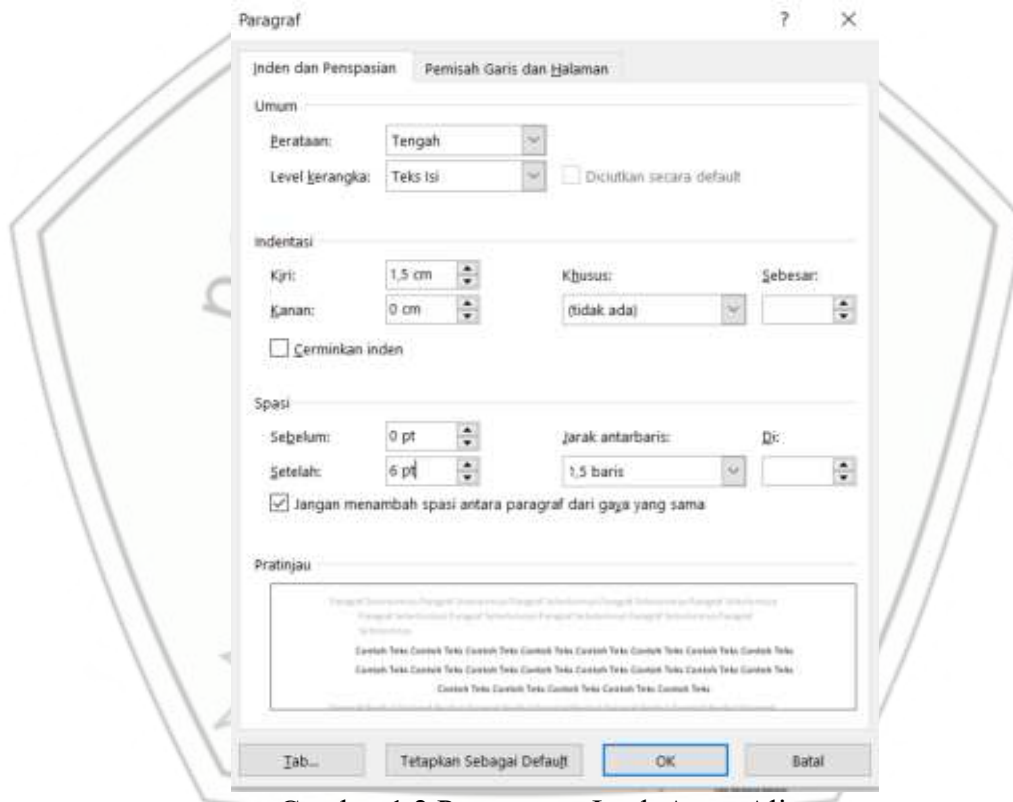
Paragraf

? ×

Inden dan Penspasian | Pemisah Garis dan Halaman

Umum

Perataan: Tengah

Level kerangka: Teks Isi

Diciutkan secara default

Indentasi

Kiri: 1,5 cm

Kanan: 0 cm

Khusus: (tidak ada)

Sebesar:

Cerminkan inden

Spasi

Sebelum: 0 pt

Setelah: 6 pt

Jarak antarbaris: 1,5 baris

Di:

Jangan menambah spasi antara paragraf dari gaya yang sama

Pratinjau

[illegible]

Contoh Teks Contoh Teks Contoh Teks Contoh Teks Contoh Teks Contoh Teks Contoh Teks Contoh Teks Contoh Teks Contoh Teks Contoh Teks Contoh Teks Contoh Teks Contoh Teks Contoh Teks Contoh Teks Contoh Teks Contoh Teks Contoh Teks Contoh Teks Contoh Teks

Tab... | Tetapkan Sebagai Default | OK | Batal

Gambar 1.2 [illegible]